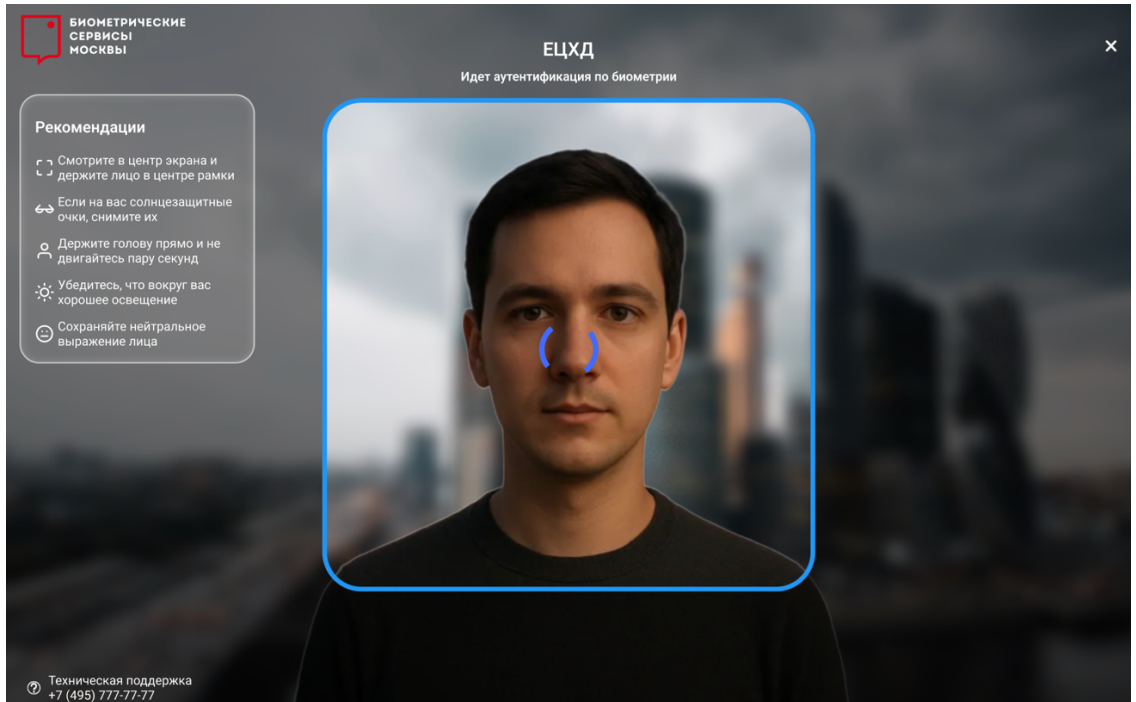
БИОМЕТРИЧЕСКИЕ СЕРВИСЫ МОСКВЫ

ЕЦХД

Идет аутентификация по биометрии

×

Рекомендации

Смотрите в центр экрана и держите лицо в центре рамки

Если на вас солнцезащитные очки, снимите их

Держите голову прямо и не двигайтесь пару секунд

Убедитесь, что вокруг вас хорошее освещение

Сохраняйте нейтральное выражение лица

Техническая поддержка
+7 (495) 777-77-77